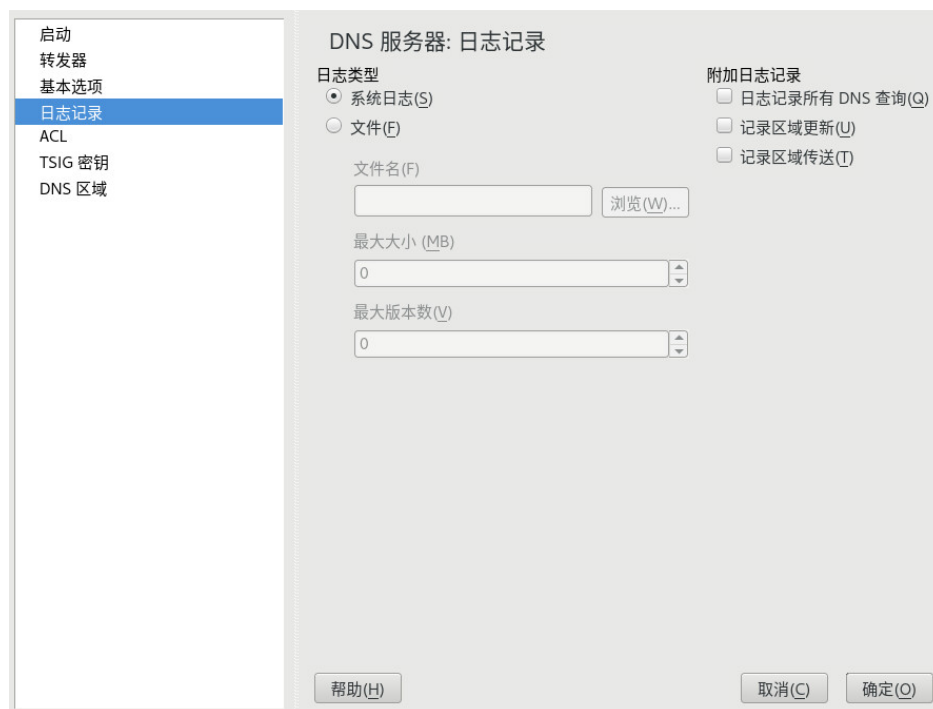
启动
转发器
基本选项
日志记录
ACL
TSIG 密钥
DNS 区域

DNS 服务器: 日志记录

日志类型
系统日志(S)
文件(F)
文件名(F)
浏览(W)...
最大大小 (MB)
0
最大版本数(V)
0

附加日志记录
日志记录所有 DNS 查询(Q)
记录区域更新(U)
记录区域传送(T)

帮助(H)
取消(C)
确定(O)